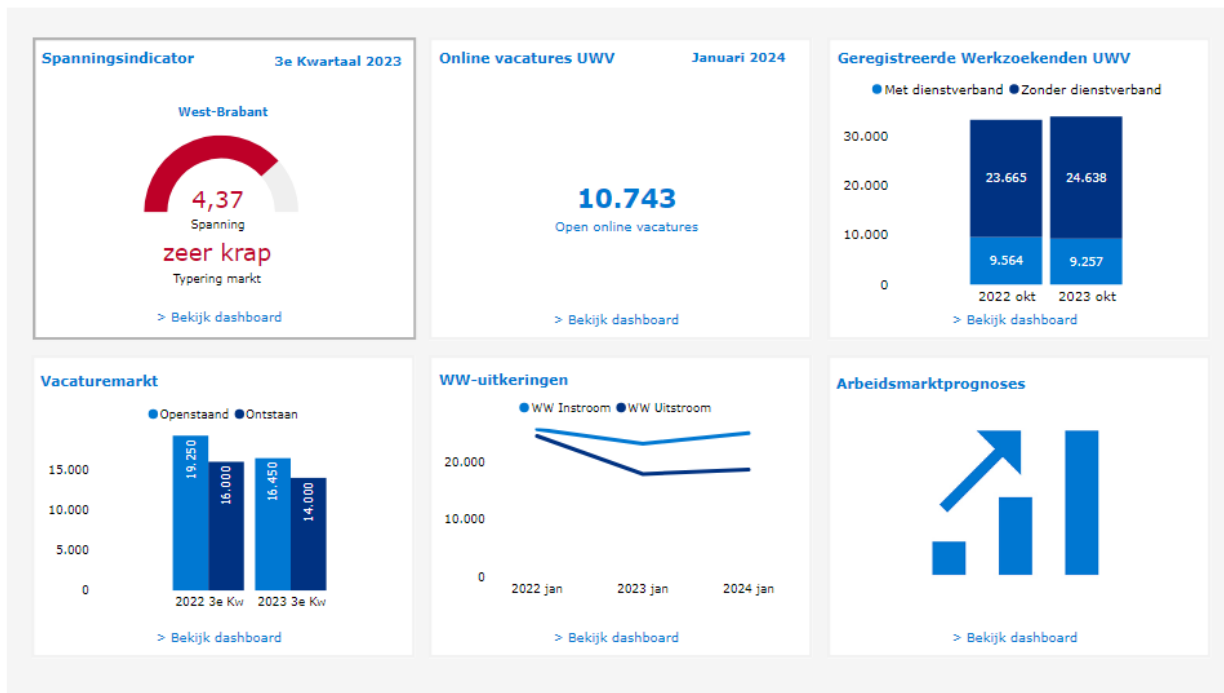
Spanningsindicator
3e Kwartaal 2023

West-Brabant

4,37
Spanning
zeer krap
Typering markt

> Bekijk dashboard

Online vacatures UWV
Januari 2024

10.743
Open online vacatures

> Bekijk dashboard

Geregistreerde Werkzoekenden UWV

● Met dienstverband ● Zonder dienstverband

30.000
20.000
10.000
0

23.665
24.638
9.564
9.257

2022 okt
2023 okt

> Bekijk dashboard

Vacaturemarkt

● Openstaand ● Ontstaan

15.000
10.000
5.000
0

19.250
16.000
16.450
14.000

2022 3e Kw
2023 3e Kw

> Bekijk dashboard

WW-uitkeringen

● WW Instroom ● WW Uitstroom

20.000
10.000
0

2022 jan
2023 jan
2024 jan

> Bekijk dashboard

Arbeidsmarktprognoses

> Bekijk dashboard